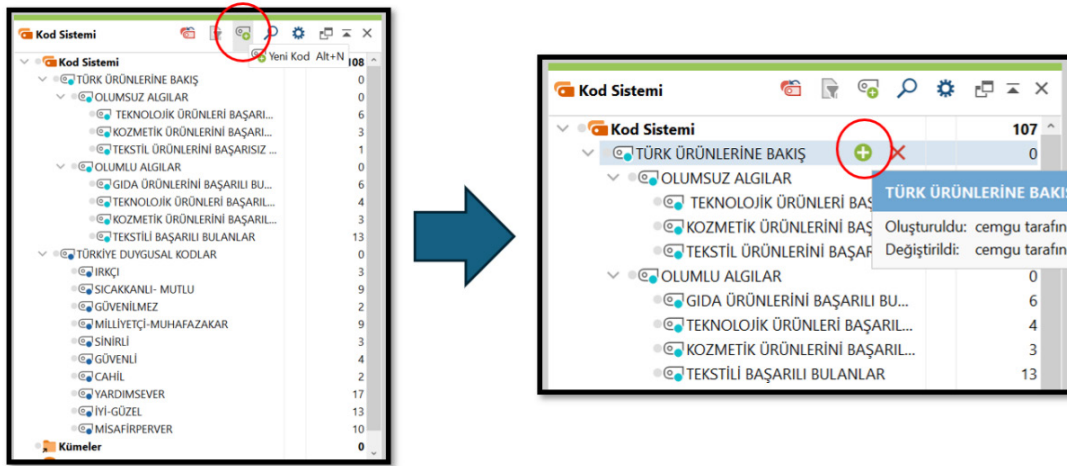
Kod Sistemi

Yeni Kod Alt+N

Kod Sistemi 108
TÜRK ÜRÜNLERİNE BAKIŞ 0
OLUMSUZ ALGILAR 0
TEKNOLOJİK ÜRÜNLERİ BAŞARI... 6
KOZMETİK ÜRÜNLERİNİ BAŞARI... 3
TEKSTİL ÜRÜNLERİNİ BAŞARISIZ ... 1
OLUMLU ALGILAR 0
GIDA ÜRÜNLERİNİ BAŞARILI BU... 6
TEKNOLOJİK ÜRÜNLERİ BAŞARIL... 4
KOZMETİK ÜRÜNLERİNİ BAŞARIL... 3
TEKSTİLİ BAŞARILI BULANLAR 13
TÜRKİYE DUYGUSAL KODLAR 0
IRKÇI 0
SICAKKANLI- MUTLU 9
GÜVENİLMEZ 2
MİLLİYETÇİ-MUHAFAZAKAR 9
SİNİRLİ 3
GÜVENLİ 4
CAHİL 2
YARDIMSEVER 17
İYİ-GÜZEL 13
MİSAFİRPERVER 10
Kümeler 0

Kod Sistemi

Kod Sistemi 107
TÜRK ÜRÜNLERİNE BAKIŞ 0
OLUMSUZ ALGILAR
TEKNOLOJİK ÜRÜNLERİ BAS
KOZMETİK ÜRÜNLERİNİ BAŞ
TEKSTİL ÜRÜNLERİNİ BAŞAR
TÜRK ÜRÜNLERİNE BAKIŞ
Oluşturuldu: cemgu tarafın
Değiştirildi: cemgu tarafın
OLUMLU ALGILAR 0
GIDA ÜRÜNLERİNİ BAŞARILI BU... 6
TEKNOLOJİK ÜRÜNLERİ BAŞARIL... 4
KOZMETİK ÜRÜNLERİNİ BAŞARIL... 3
TEKSTİLİ BAŞARILI BULANLAR 13